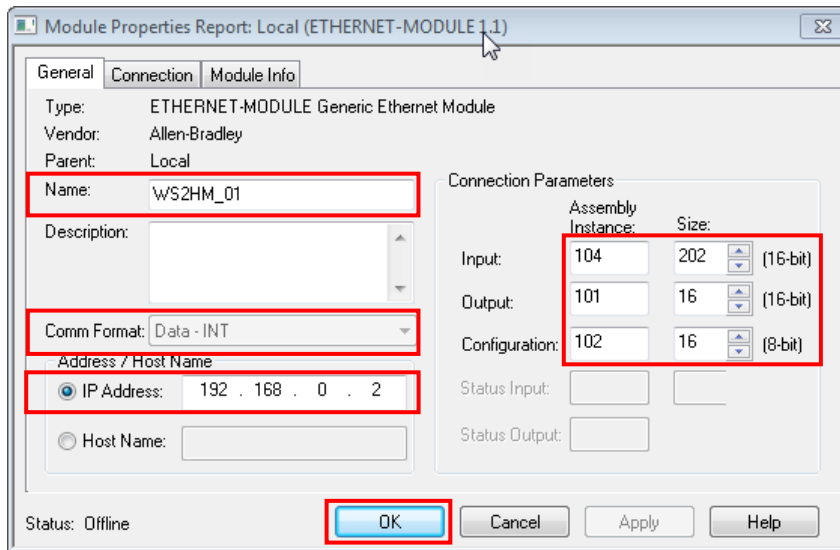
Module Properties Report: Local (ETHERNET-MODULE 1.1)

General | Connection | Module Info

Type: ETHERNET-MODULE Generic Ethernet Module
Vendor: Allen-Bradley
Parent: Local
Name: WS2HM_01
Description:
Comm Format: Data - INT
Address / Host Name
IP Address: 192 . 168 . 0 . 2
Host Name:

Connection Parameters

| | Assembly Instance: | Size: | |
|---|---|---|---|
| Input: | 104 | 202 | (16-bit) |
| Output: | 101 | 16 | (16-bit) |
| Configuration: | 102 | 16 | (8-bit) |
| Status Input: | | | |
| Status Output: | | | |

Status: Offline

OK | Cancel | Apply | Help